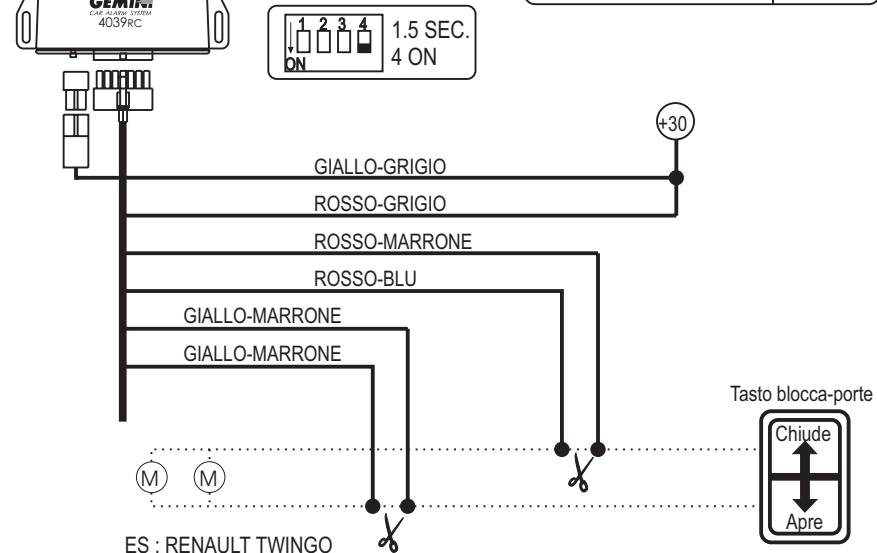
GEMINI
CAR ALARM SYSTEM
4039RC

1 2 3 4
ON
1.5 SEC.
4 ON

+30

GIALLO-GRIGIO

ROSSO-GRIGIO

ROSSO-MARRONE

ROSSO-BLU

GIALLO-MARRONE

GIALLO-MARRONE

Tasto blocca-porte

Chiude

Apre

M M

ES : RENAULT TWINGO